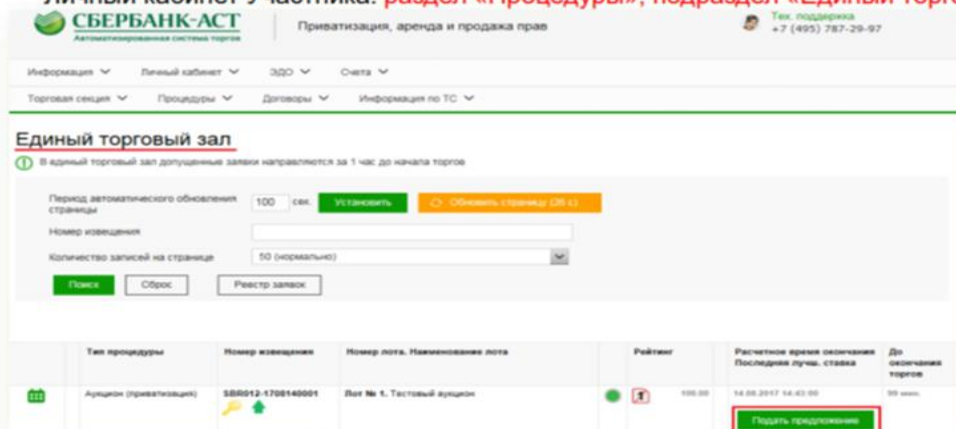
Личный кабинет Участника: раздел «Процедуры», подраздел «Единый торг

СБЕРБАНК-АСТ
Автоматизированная система торгов

Приватизация, аренда и продажа прав

Тех. поддержка
+7 (495) 787-29-97

Информация ˅ Личный кабинет ˅ ЭДО ˅ Счета ˅

Торговая секция ˅ Процедуры ˅ Договоры ˅ Информация по ТС ˅

Единый торговый зал

В единый торговый зал допущенные заявки направляются за 1 час до начала торгов

Период автоматического обновления страницы 100 сек. Установить Обновить страницу (26 с)

Номер извещения

Количество записей на странице 50 (нормально)

Поиск Сброс Реестр заявок

| | Тип процедуры | Номер извещения | Номер лота. Наименование лота | | Рейтинг | Расчетное время окончания Последняя лучш. ставка | До окончания торгов |
|---|---|---|---|---|---|---|---|
| | Аукцион (приватизация) | SBR012-1708140001 | Лот № 1. Тестовый аукцион | | 1 100.00 | 14.08.2017 14:43:00 Подать предложение | 59 мин. |